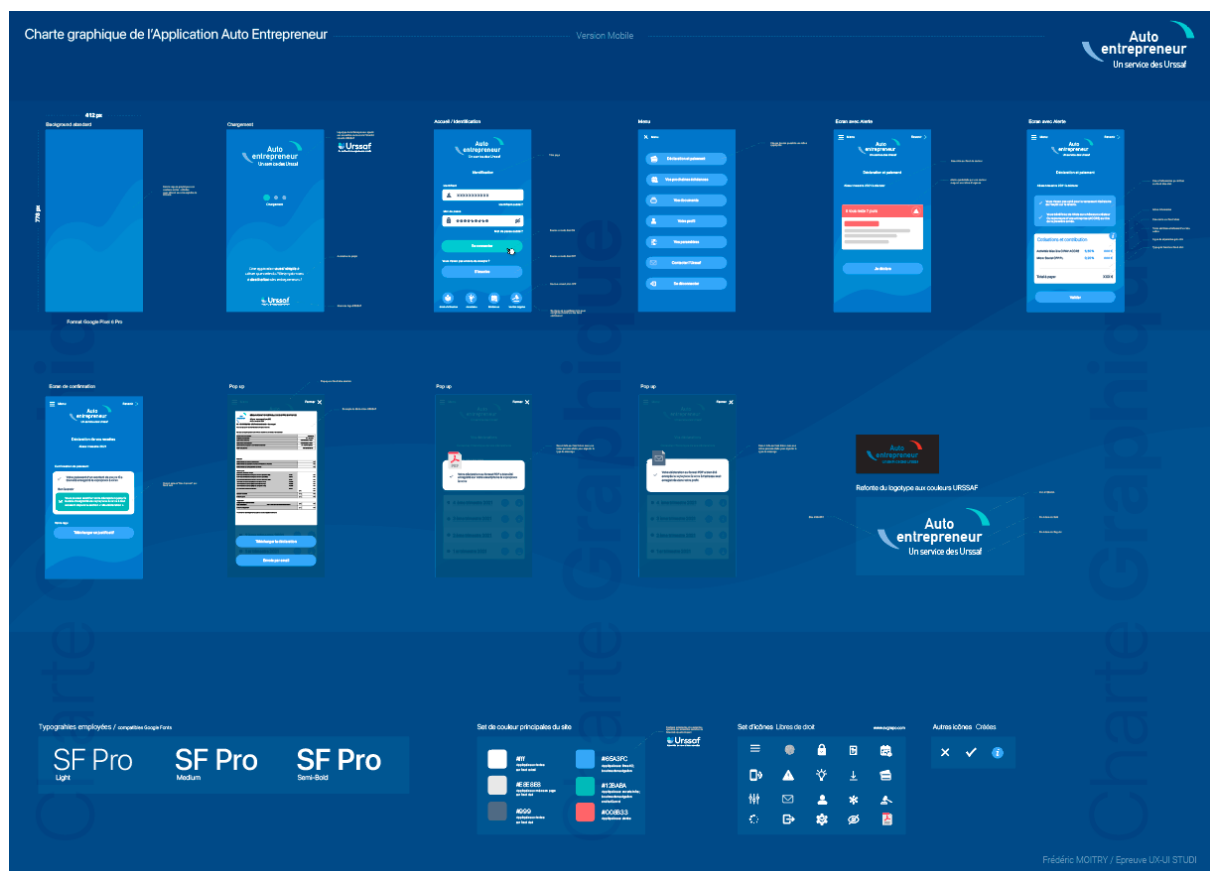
Charte graphique de l'Application Auto Entrepreneur

Version Mobile

Auto entrepreneur
Un service des Urssaf

412 px

Background attendant

770 px

Format Google Pixel 4 Pro

Chargement

Auto entrepreneur
Un service des Urssaf

Chargement

Urssaf

Accueil / Identification

Auto entrepreneur
Un service des Urssaf

Identification

Se connecter

S'inscrire

Menu

Déclaration et paiement

Vos prochaines échéances

Vos documents

Votre profil

Vos paramètres

Contacter l'Urssaf

Se déconnecter

Ecran avec Alerte

Déclaration et paiement

Ecran avec Alerte

Cotisations et contribution

Ecran de confirmation

Déclaration de vos recettes

Télécharger un justificatif

Pop up

Télécharger la déclaration

Envoi par email

Pop up

Pop up

Auto entrepreneur

Refonte du logotype aux couleurs URSSAF

Auto entrepreneur
Un service des Urssaf

Typographies employées / compatibles Google Fonts

SF Pro
Light

SF Pro
Medium

SF Pro
Semi-Bold

Set de couleur principales du site

Urssaf

#fff

#E9E9E9

#999

#65A3FC

#12BABA

#00BB33

Set d'icônes Libres de droit

www.svgrepo.com

Autres icônes Créées

Charte Graphique

Charte Graphique

Charte Graphique

Frédéric MOITRY / Epreuve UX-UI STUDI